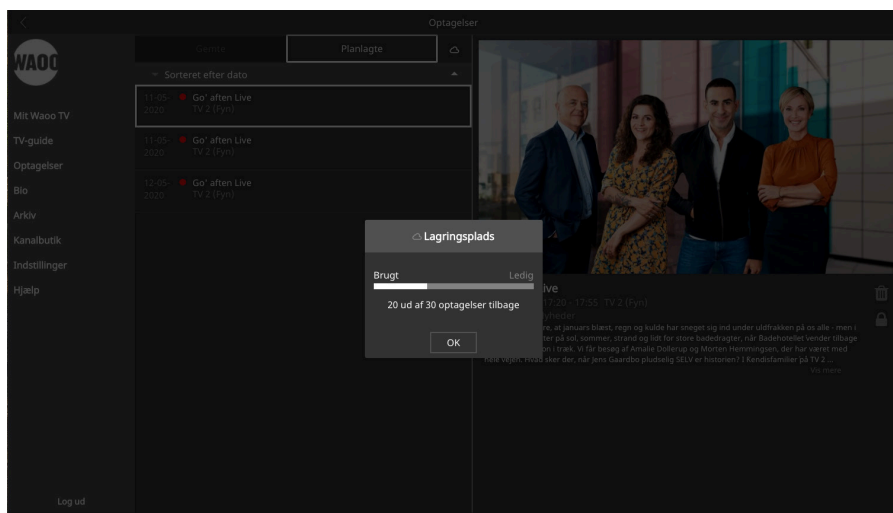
Optagelser

WAOO

Mit Waoo TV
TV-guide
Optagelser
Bio
Arkiv
Kanalbutik
Indstillinger
Hjælp

Log ud

Gemte | Planlagte

Sorteret efter dato

11-05-2020 Go' aften Live TV 2 (Fyn)

11-05-2020 Go' aften Live TV 2 (Fyn)

12-05-2020 Go' aften Live TV 2 (Fyn)

Lagringsplads

Brugt Ledig

20 ud af 30 optagelser tilbage

OK

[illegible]ive
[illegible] 17:30 - 17:55 | TV 2 (Fyn)
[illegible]yheder
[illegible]re, at januars blæst, regn og kulde har sneget sig ind under uldfrakken på os alle - men i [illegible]ter på sol, sommer, strand og lidt for store badedragter, når Badehotellet vender tilbage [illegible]n i træk. Vi får besøg af Amalie Dollerup og Morten Hemmingsen, der har været med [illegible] Hvad sker der, når Jens Gaardbo pludselig SELV er historien? I Kendisfamilier på TV 2 ...
Vis mere